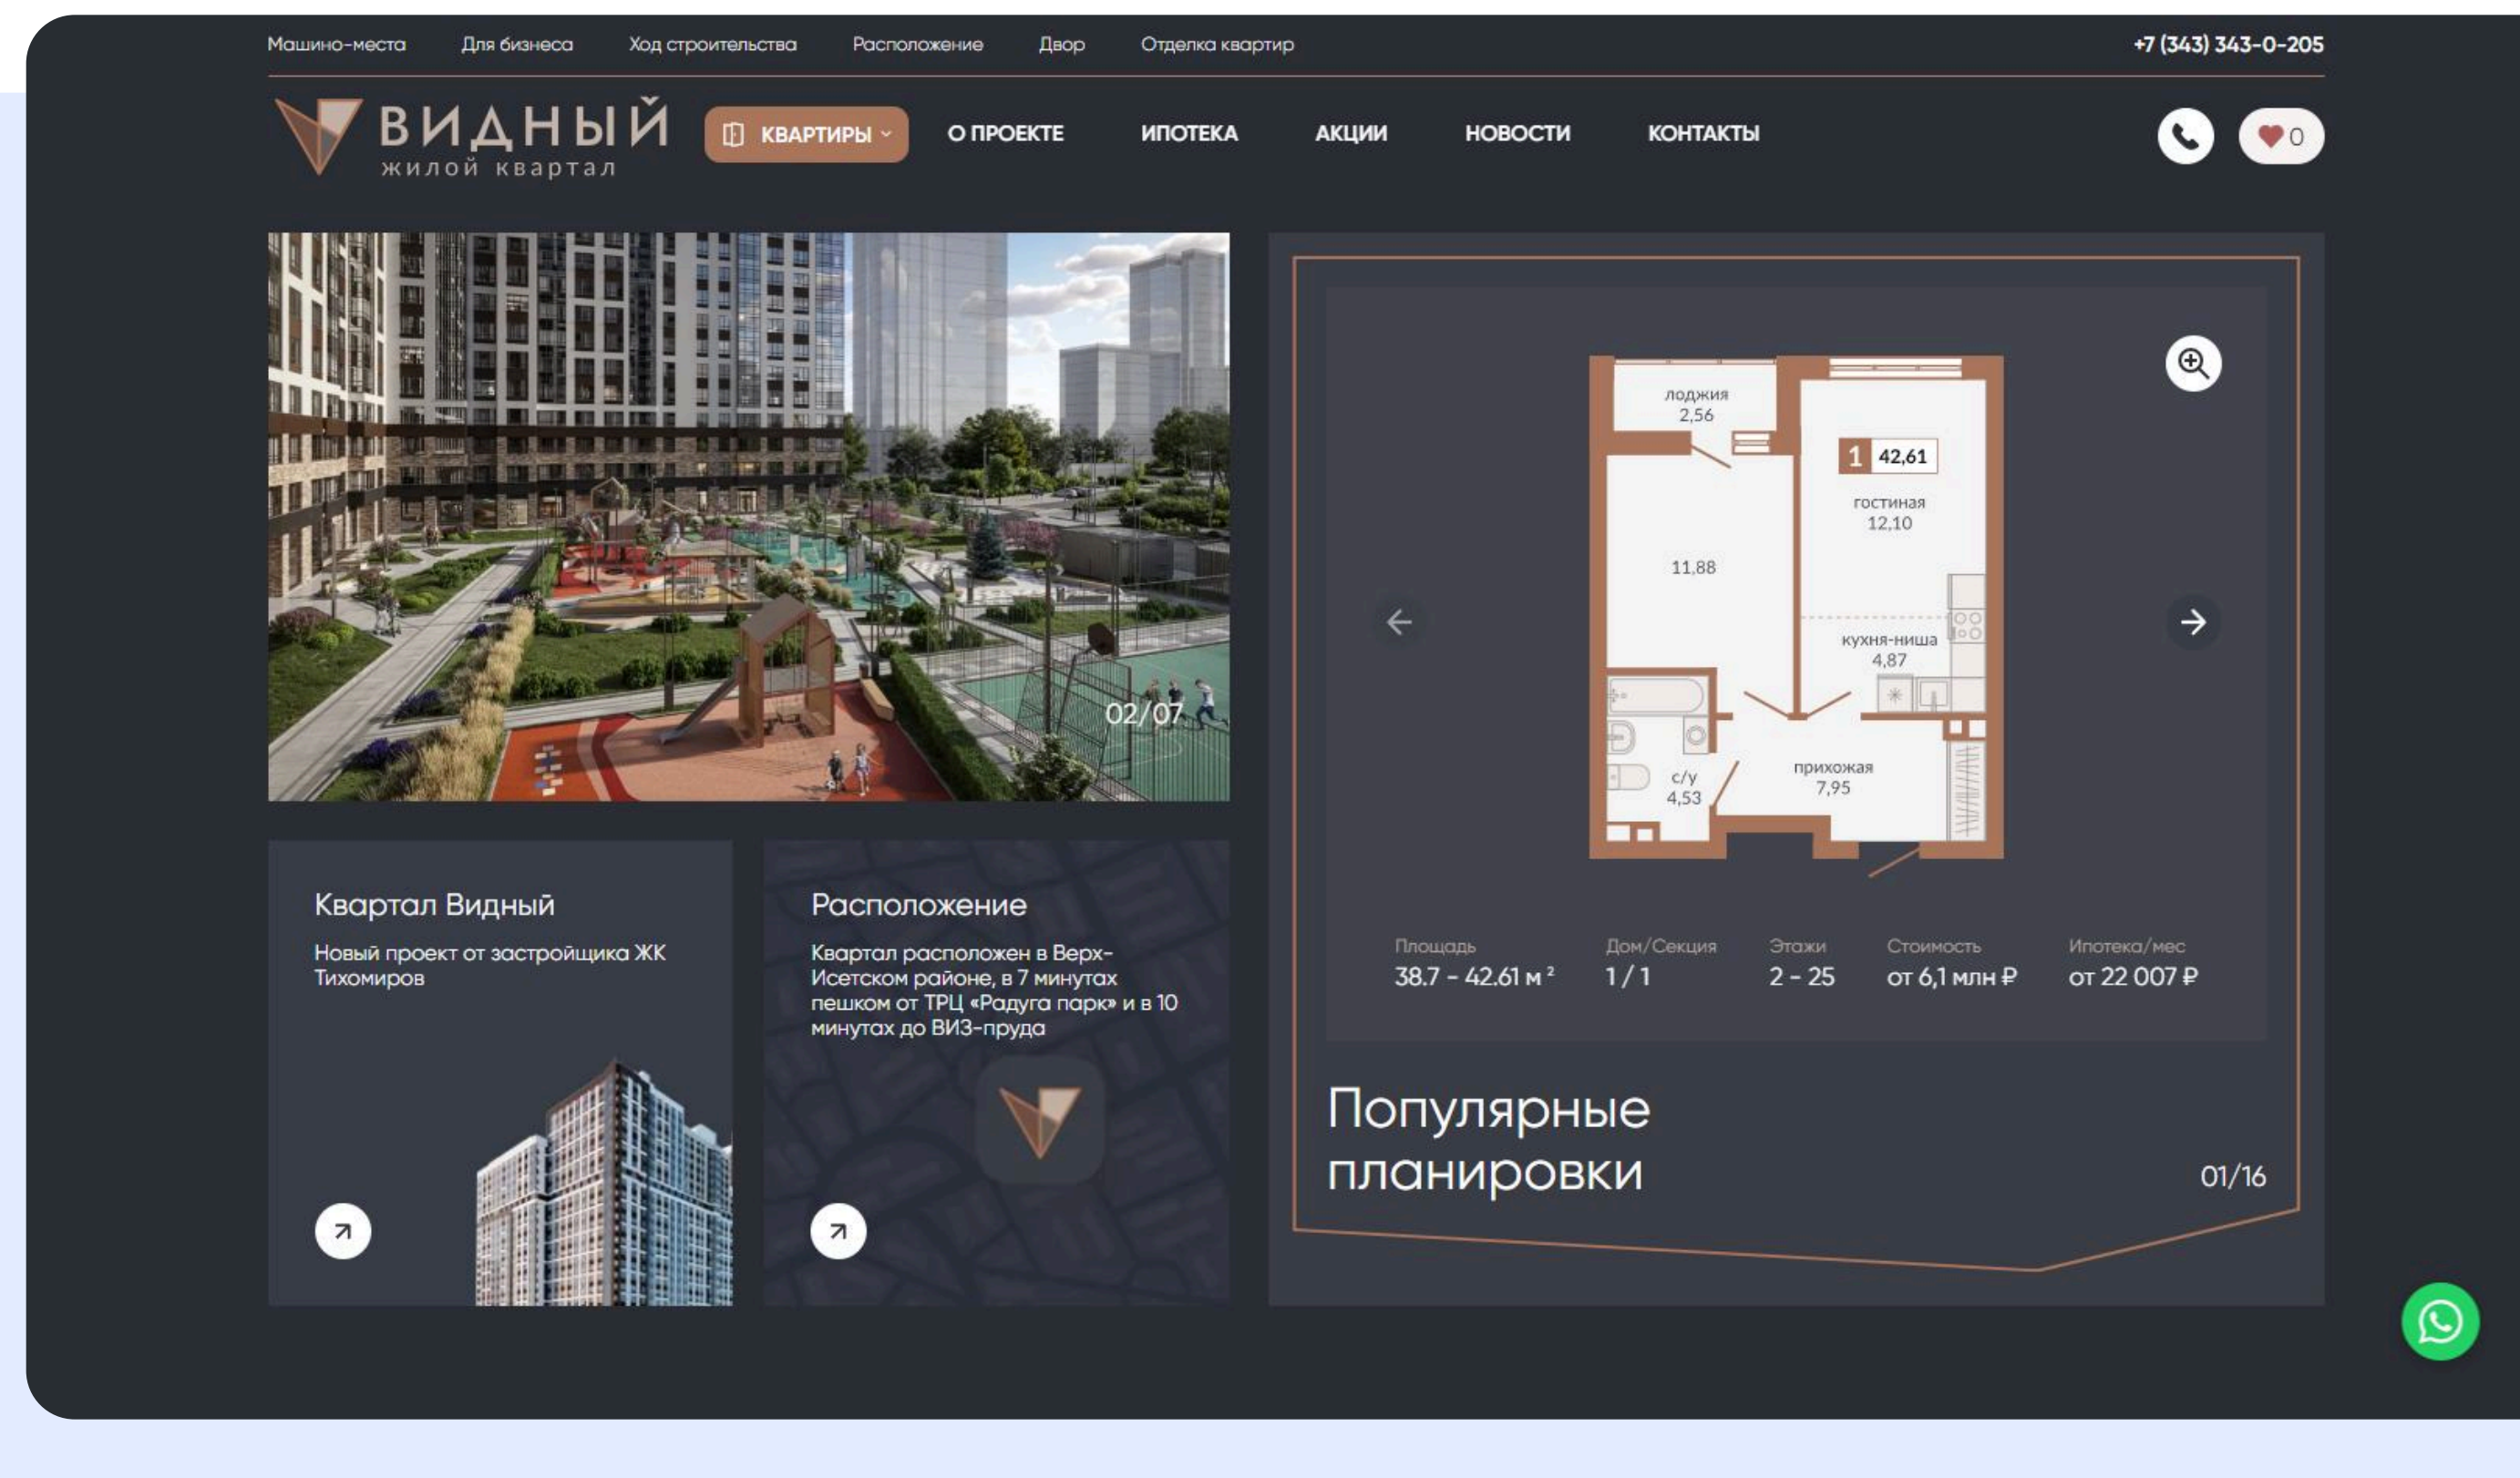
Машино-места Для бизнеса Ход строительства Расположение Двор Отделка квартир +7 (343) 343-0-205

ВИДНЫЙ
жилой квартал

КВАРТИРЫ О ПРОЕКТЕ ИПОТЕКА АКЦИИ НОВОСТИ КОНТАКТЫ

0

02/07

лоджия
2,56

1 42,61

гостиная
12,10

11,88

кухня-ниша
4,87

с/у
4,53

прихожая
7,95

| Площадь | Дом/Секция | Этажи | Стоимость | Ипотека/мес |
|---|---|---|---|---|
| 38.7 - 42.61 м² | 1 / 1 | 2 - 25 | от 6,1 млн ₽ | от 22 007 ₽ |

Популярные планировки

01/16

Квартал Видный

Новый проект от застройщика ЖК Тихомиров

Расположение

Квартал расположен в Верх-Исетском районе, в 7 минутах пешком от ТРЦ «Радуга парк» и в 10 минутах до ВИЗ-пруда